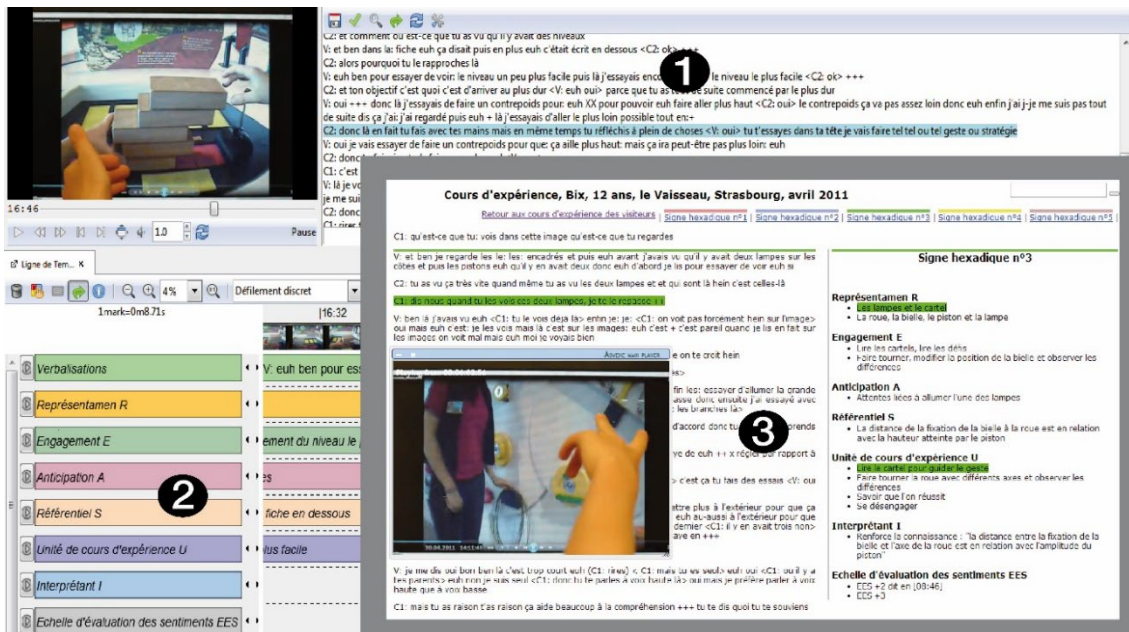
C2: et comment ou est-ce que tu as vu qu'il y avait des niveaux
V: et ben dans la: fiche euh ça disait puis en plus euh c'était écrit en dessous <C2: ok>
C2: alors pourquoi tu le rapproches là
V: euh ben pour essayer de voir: le niveau un peu plus facile puis là j'essayais enco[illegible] le niveau le plus facile <C2: ok> +++
C2: et ton objectif c'est quoi c'est d'arriver au plus dur <V: euh oui> parce que tu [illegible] suite commencé par le plus dur
V: oui +++ donc là j'essayais de faire un contrepoids pour: euh XX pour pouvoir euh faire aller plus haut <C2: oui> le contrepoids ça va pas assez loin donc euh enfin j'ai j-je me suis pas tout de suite dis ça j'ai j'ai regardé puis euh + là j'essayais d'aller le plus loin possible tout en:+
C2: donc là en fait tu fais avec tes mains mais en même temps tu réfléchis à plein de choses <V: oui> tu t'essayes dans ta tête je vais faire tel tel ou tel geste ou stratégie
V: oui je vais essayer de faire un contrepoids pour que ça aille plus haut: mais ça ira peut-être pas plus loin: euh
C2: donc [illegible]
C1: c'est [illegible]
V: là je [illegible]
je me sui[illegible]
C2: donc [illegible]
C1: rires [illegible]

16:46
1.0
Pause

Ligne de Tem...
4%
Défilement discret
1mark=0m8.71s
|16:32

Verbalisations
V: euh ben pour ess
Représentamen R
Engagement E
ement du niveau le
Anticipation A
es
Référentiel S
fiche en dessous
Unité de cours d'expérience U
lus facile
Interprétant I
Echelle d'évaluation des sentiments EES

Cours d'expérience, Bix, 12 ans, le Vaisseau, Strasbourg, avril 2011

Retour aux cours d'expérience des visiteurs | Signe hexadique n°1 | Signe hexadique n°2 | Signe hexadique n°3 | Signe hexadique n°4 | Signe hexadique n°5

C1: qu'est-ce que tu: vois dans cette image qu'est-ce que tu regardes

V: et ben je regarde les le: les: encadrés et puis euh avant j'avais vu qu'il y avait des lampes sur les côtés et puis les pistons euh qu'il y en avait deux donc euh d'abord je lis pour essayer de voir euh si

C2: tu as vu ça très vite quand même tu as vu les deux lampes et et qui sont là hein c'est celles-là

C1: dis nous quand tu les vois ces deux lampes, je te le rappelle +++

V: ben là j'avais vu euh <C1: tu le vois déjà là> enfin je: je: <C1: on voit pas forcément hein sur l'image> oui mais euh c'est: je les vois mais là c'est sur les images: euh c'est + c'est pareil quand je lis en fait sur les images on voit mal mais euh moi je voyais bien

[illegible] on te croit hein
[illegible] fin les: essayer d'allumer la grande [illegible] donc ensuite j'ai essayé avec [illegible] les branches là
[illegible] d'accord donc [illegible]
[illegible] ye de euh ++ x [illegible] par rapport à
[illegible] c'est ça tu fais des essais <V: oui
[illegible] plus à l'extérieur pour que ça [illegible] euh au-aussi à l'extérieur pour que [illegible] dernier <C1: il y en avait trois non> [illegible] ave en +++

V: je me dis oui bon ben là c'est trop court euh <C1: rires> <C1: mais tu es seul> euh oui <C1: ou il y a tes parents> euh non je suis seul <C1: donc tu te parles à voix haute là> oui mais je préfère parler à voix haute que à voix basse

C1: mais tu as raison t'as raison ça aide beaucoup à la compréhension +++ tu te dis quoi tu te souviens

Signe hexadique n°3

Représentamen R
• Les lampes et le cartel
• La roue, la bielle, le piston et la lampe

Engagement E
• Lire les cartels, lire les défis
• Faire tourner, modifier la position de la bielle et observer les différences

Anticipation A
• Attentes liées à allumer l'une des lampes

Référentiel S
• La distance de la fixation de la bielle à la roue est en relation avec la hauteur atteinte par le piston

Unité de cours d'expérience U
• Lire le cartel pour guider le geste
• Faire tourner la roue avec différents axes et observer les différences
• Savoir que l'on réussit
• Se désengager

Interprétant I
• Renforce la connaissance : "la distance entre la fixation de la bielle et l'axe de la roue est en relation avec l'amplitude du piston"

Echelle d'évaluation des sentiments EES
• EES +2 dit en [08:46]
• EES +3